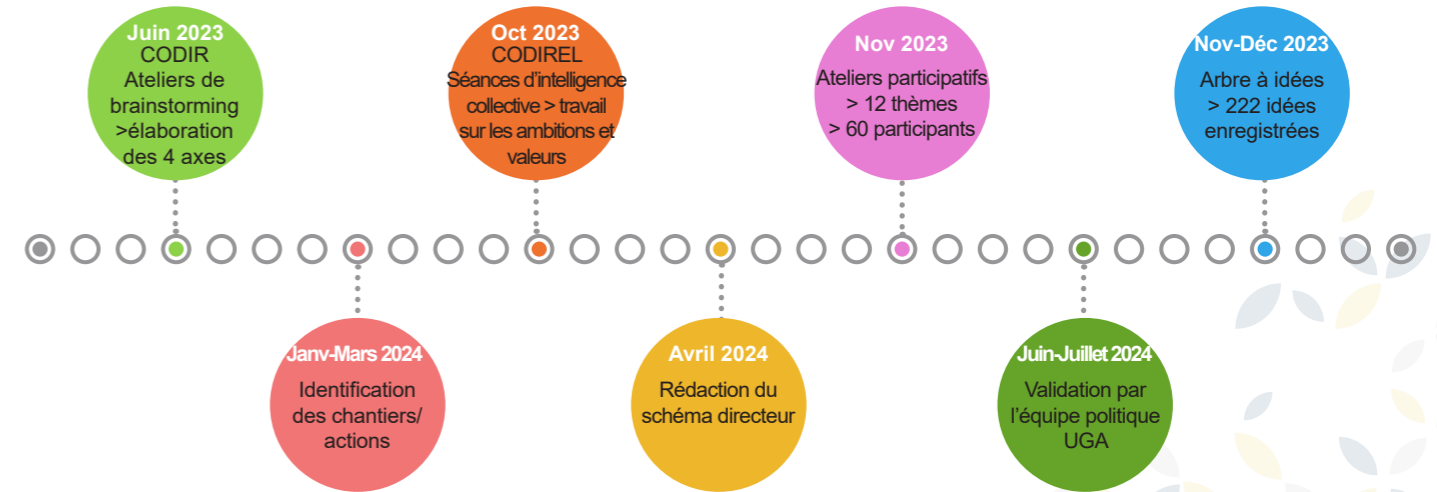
Juin 2023
CODIR
Ateliers de brainstorming >élaboration des 4 axes

Oct 2023
CODIREL
Séances d'intelligence collective > travail sur les ambitions et valeurs

Nov 2023
Ateliers participatifs
> 12 thèmes
> 60 participants

Nov-Déc 2023
Arbre à idées
> 222 idées enregistrées

Janv-Mars 2024
Identification des chantiers/ actions

Avril 2024
Rédaction du schéma directeur

Juin-Juillet 2024
Validation par l'équipe politique UGA